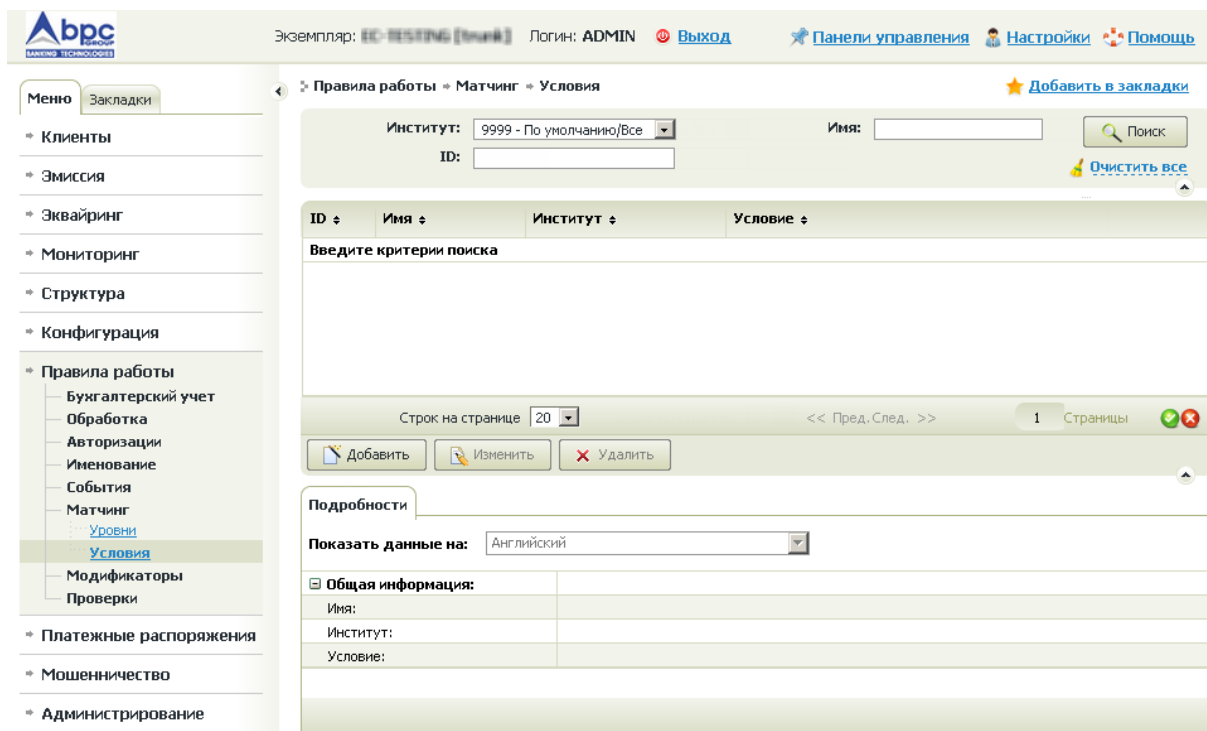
bpc
GROUP
BANKING TECHNOLOGIES

Экземпляр: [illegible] Логин: ADMIN Выход
Панели управления Настройки Помощь

Меню Закладки

Клиенты
Эмиссия
Эквайринг
Мониторинг
Структура
Конфигурация
Правила работы
Бухгалтерский учет
Обработка
Авторизации
Именование
События
Матчинг
Уровни
Условия
Модификаторы
Проверки
Платежные распоряжения
Мошенничество
Администрирование

Правила работы » Матчинг » Условия
Добавить в закладки

Институт: 9999 - По умолчанию/Все
Имя:
Поиск
ID:
Очистить все

| ID | Имя | Институт | Условие |
|---|---|---|---|
| Введите критерии поиска | | | |

Строк на странице 20
<< Пред. След. >>
1 Страницы

Добавить Изменить Удалить

Подробности

Показать данные на: Английский

| Общая информация: | |
|---|---|
| Имя: | |
| Институт: | |
| Условие: | |